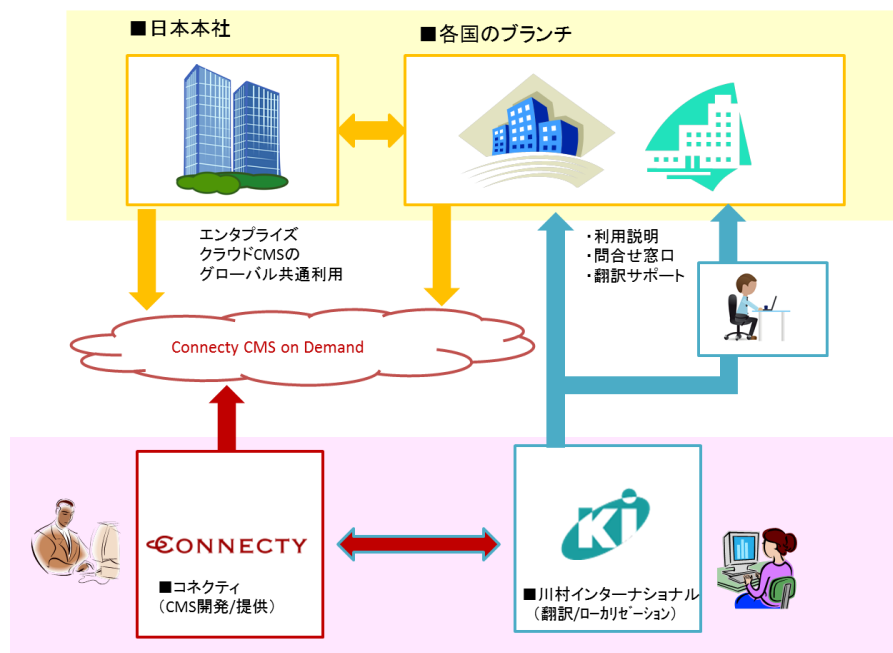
■日本本社

■各国のブランチ

エンタプライズ
クラウドCMSの
グローバル共通利用

・利用説明
・問合せ窓口
・翻訳サポート

Connecty CMS on Demand

CONNECTY

■コネクティ
（CMS開発/提供）

KI

■川村インターナショナル
（翻訳/ローカリゼーション）